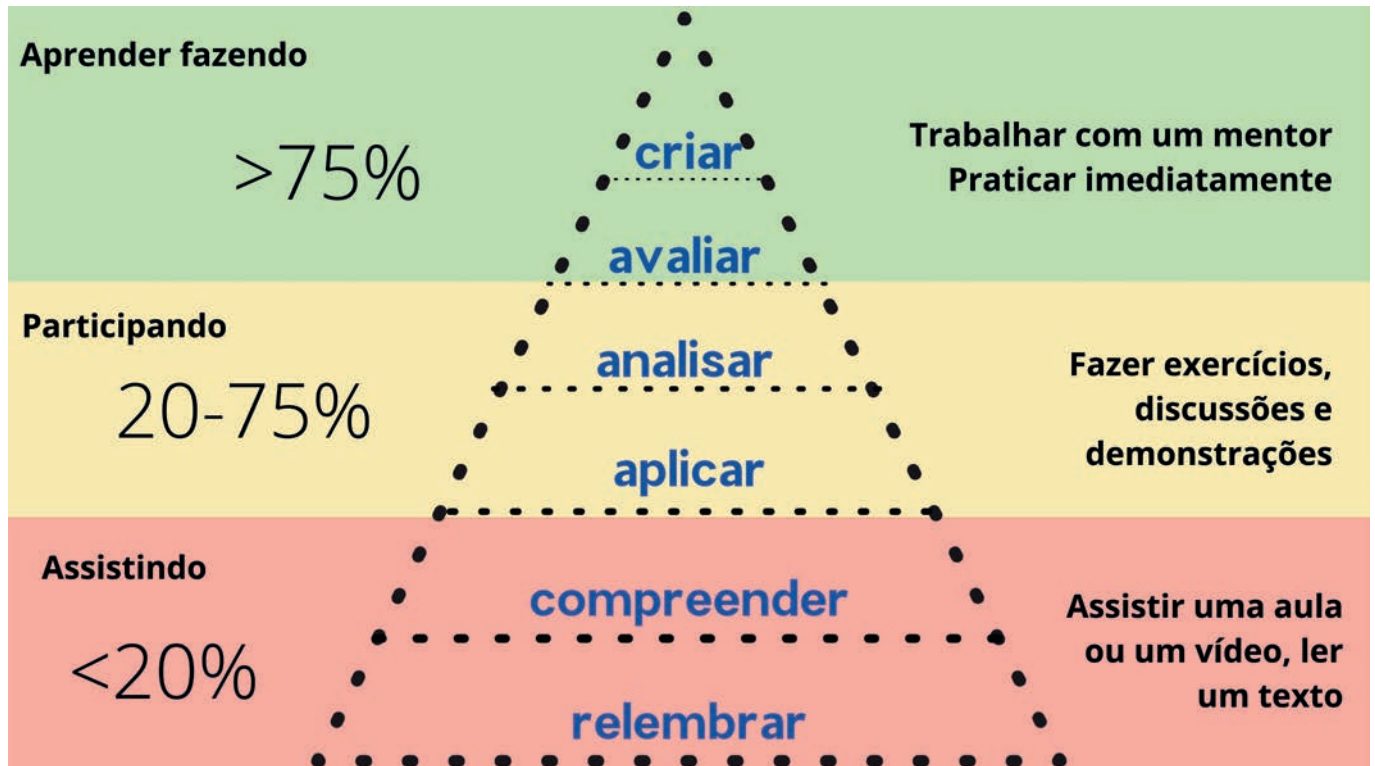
Aprender fazendo

>75%

criar

avaliar

Trabalhar com um mentor
Praticar imediatamente

Participando

20-75%

analisar

aplicar

Fazer exercícios, discussões e demonstrações

Assistindo

<20%

compreender

relembrar

Assistir uma aula ou um vídeo, ler um texto